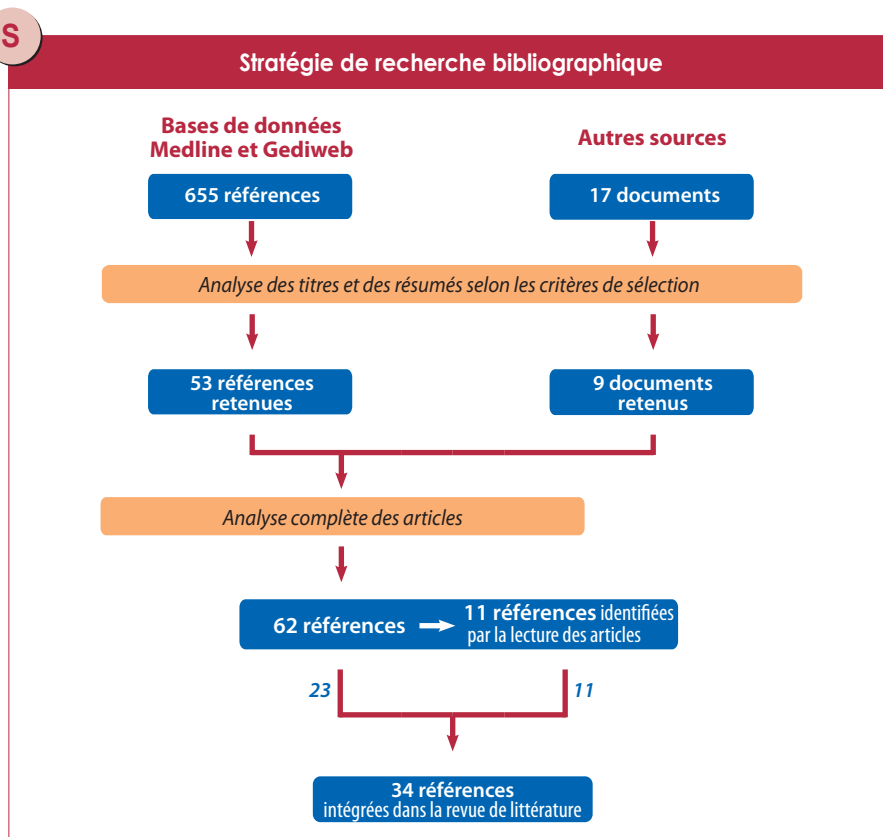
S

Stratégie de recherche bibliographique

Bases de données Medline et Gediweb

Autres sources

655 références

17 documents

Analyse des titres et des résumés selon les critères de sélection

53 références retenues

9 documents retenus

Analyse complète des articles

62 références

11 références identifiées par la lecture des articles

23

11

34 références intégrées dans la revue de littérature